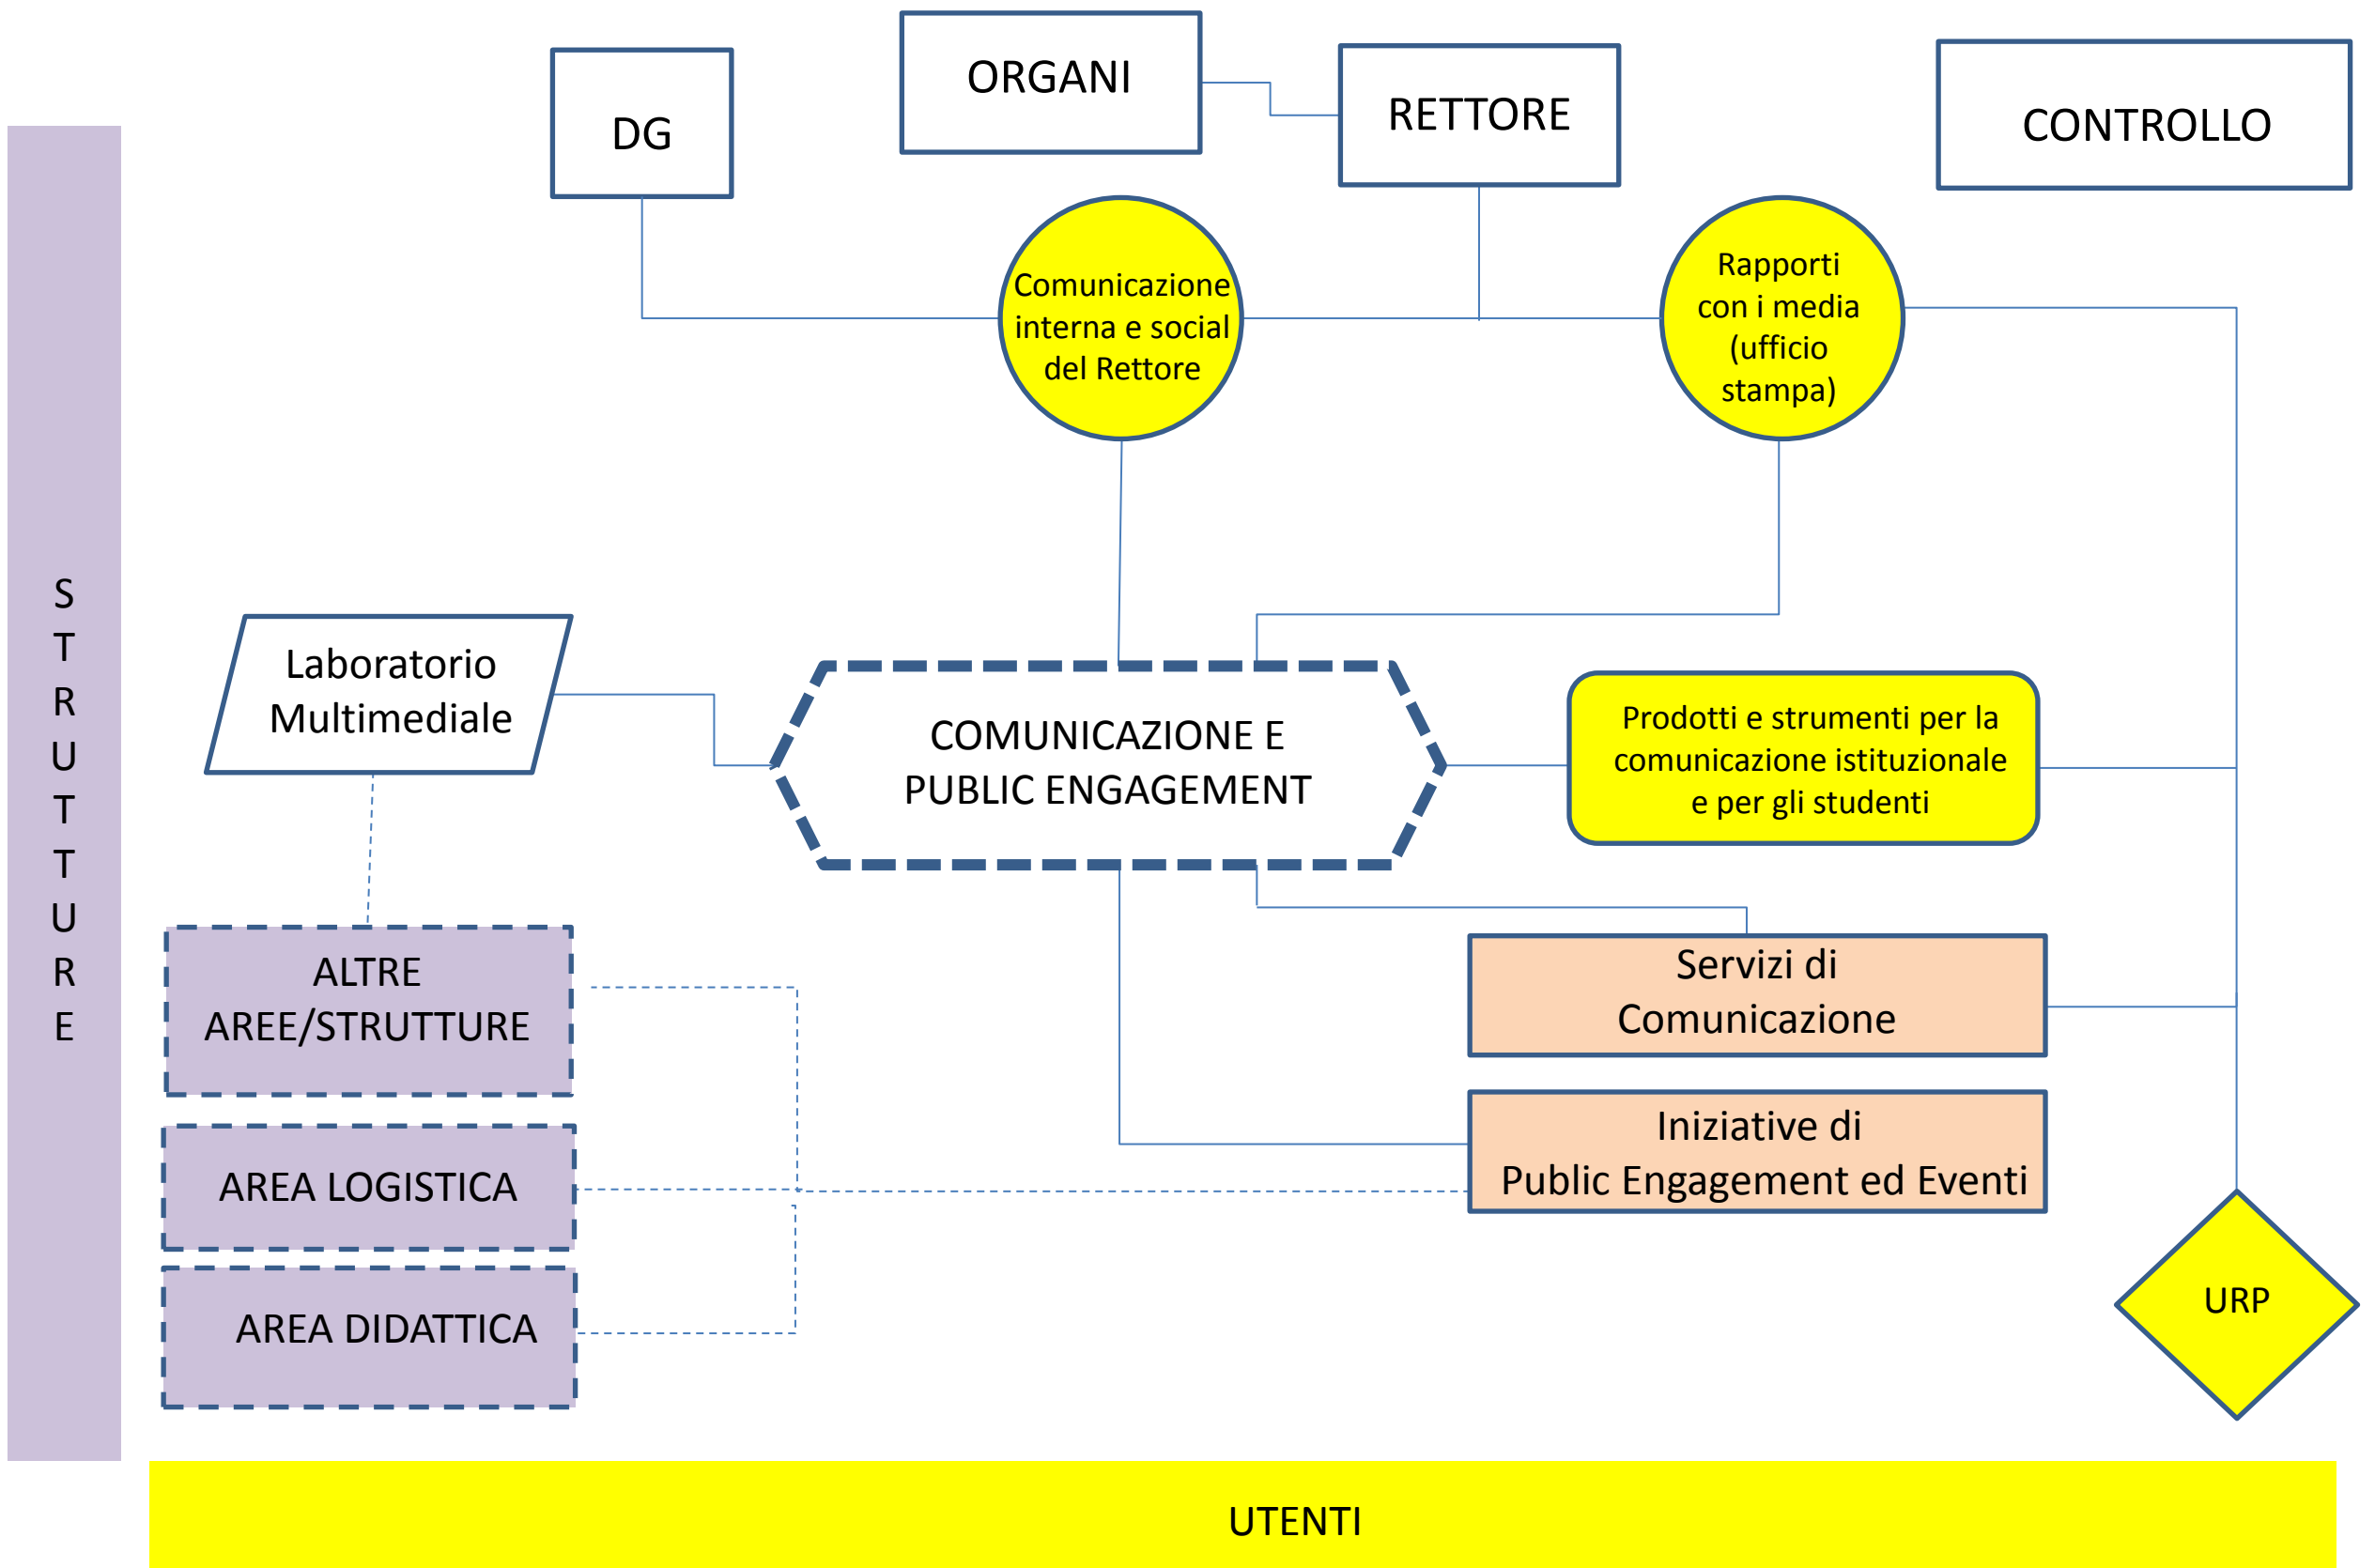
ORGANI

DG

RETTORE

CONTROLLO

Comunicazione interna e social del Rettore

Rapporti con i media (ufficio stampa)

S
T
R
U
T
T
U
R
E

Laboratorio Multimediale

COMUNICAZIONE E PUBLIC ENGAGEMENT

Prodotti e strumenti per la comunicazione istituzionale e per gli studenti

ALTRE AREE/STRUTTURE

Servizi di Comunicazione

Iniziative di Public Engagement ed Eventi

AREA LOGISTICA

AREA DIDATTICA

URP

UTENTI